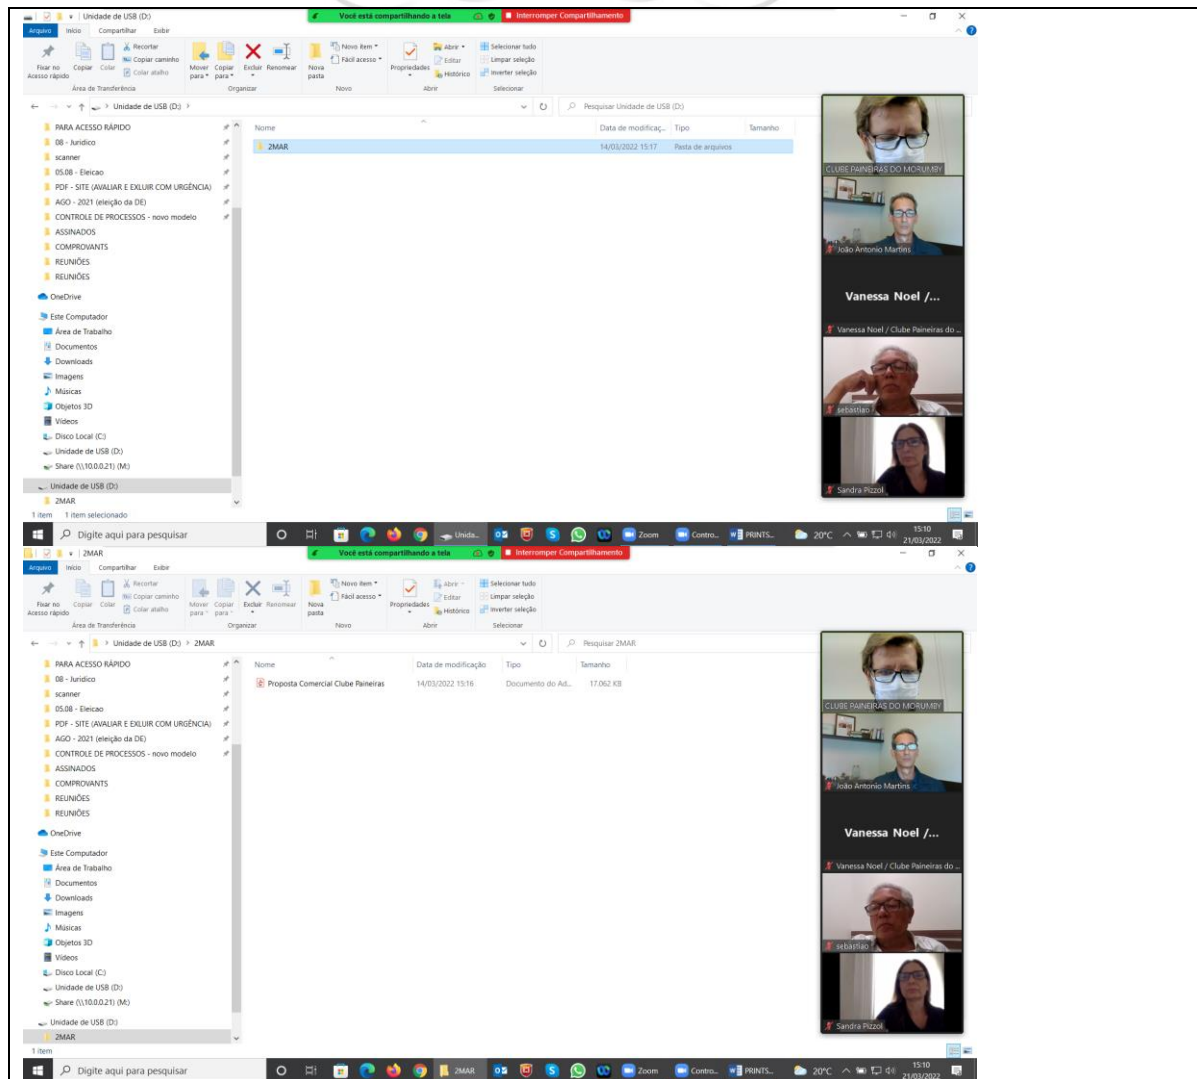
Unidade de USB (D:)
Você está compartilhando a tela
Interromper Compartilhamento
Arquivo Início Compartilhar Exibir
Fixar no Acesso rápido Copiar Colar Recortar Copiar caminho Colar atalho
Área de Transferência
Mover para Copiar para Excluir Renomear
Organizar
Nova pasta Novo item Fácil acesso
Novo
Propriedades Abrir Editar Histórico
Abrir
Selecionar tudo Limpar seleção Inverter seleção
Selecionar
> Unidade de USB (D:) >
Pesquisar Unidade de USB (D:)
PARA ACESSO RÁPIDO
08 - Juridico
scanner
05.08 - Eleicao
PDF - SITE (AVALIAR E EXLUIR COM URGÊNCIA)
AGO - 2021 (eleição da DE)
CONTROLE DE PROCESSOS - novo modelo
ASSINADOS
COMPROVANTS
REUNIÕES
REUNIÕES
OneDrive
Este Computador
Área de Trabalho
Documentos
Downloads
Imagens
Músicas
Objetos 3D
Vídeos
Disco Local (C:)
Unidade de USB (D:)
Share (\\10.0.0.21) (M:)
Unidade de USB (D:)
2MAR
1 item 1 item selecionado

| Nome | Data de modificaç... | Tipo | Tamanho |
|---|---|---|---|
| 2MAR | 14/03/2022 15:17 | Pasta de arquivos | |

CLUBE PAINEIRAS DO MORUMBY
João Antonio Martins
Vanessa Noel /...
Vanessa Noel / Clube Paineiras do ...
sebastiao
Sandra Pizzol

Digite aqui para pesquisar
Unida... Zoom Contro... PRINTS... 20°C 15:10 21/03/2022

2MAR
Você está compartilhando a tela
Interromper Compartilhamento
Arquivo Início Compartilhar Exibir
Fixar no Acesso rápido Copiar Colar Recortar Copiar caminho Colar atalho
Área de Transferência
Mover para Copiar para Excluir Renomear
Organizar
Nova pasta Novo item Fácil acesso
Novo
Propriedades Abrir Editar Histórico
Abrir
Selecionar tudo Limpar seleção Inverter seleção
Selecionar
> Unidade de USB (D:) > 2MAR
Pesquisar 2MAR
PARA ACESSO RÁPIDO
08 - Juridico
scanner
05.08 - Eleicao
PDF - SITE (AVALIAR E EXLUIR COM URGÊNCIA)
AGO - 2021 (eleição da DE)
CONTROLE DE PROCESSOS - novo modelo
ASSINADOS
COMPROVANTS
REUNIÕES
REUNIÕES
OneDrive
Este Computador
Área de Trabalho
Documentos
Downloads
Imagens
Músicas
Objetos 3D
Vídeos
Disco Local (C:)
Unidade de USB (D:)
Share (\\10.0.0.21) (M:)
Unidade de USB (D:)
2MAR
1 item

| Nome | Data de modificação | Tipo | Tamanho |
|---|---|---|---|
| Proposta Comercial Clube Paineiras | 14/03/2022 15:16 | Documento do Ad... | 17.062 KB |

CLUBE PAINEIRAS DO MORUMBY
João Antonio Martins
Vanessa Noel /...
Vanessa Noel / Clube Paineiras do ...
sebastiao
Sandra Pizzol

Digite aqui para pesquisar
2MAR Zoom Contro... PRINTS... 20°C 15:10 21/03/2022